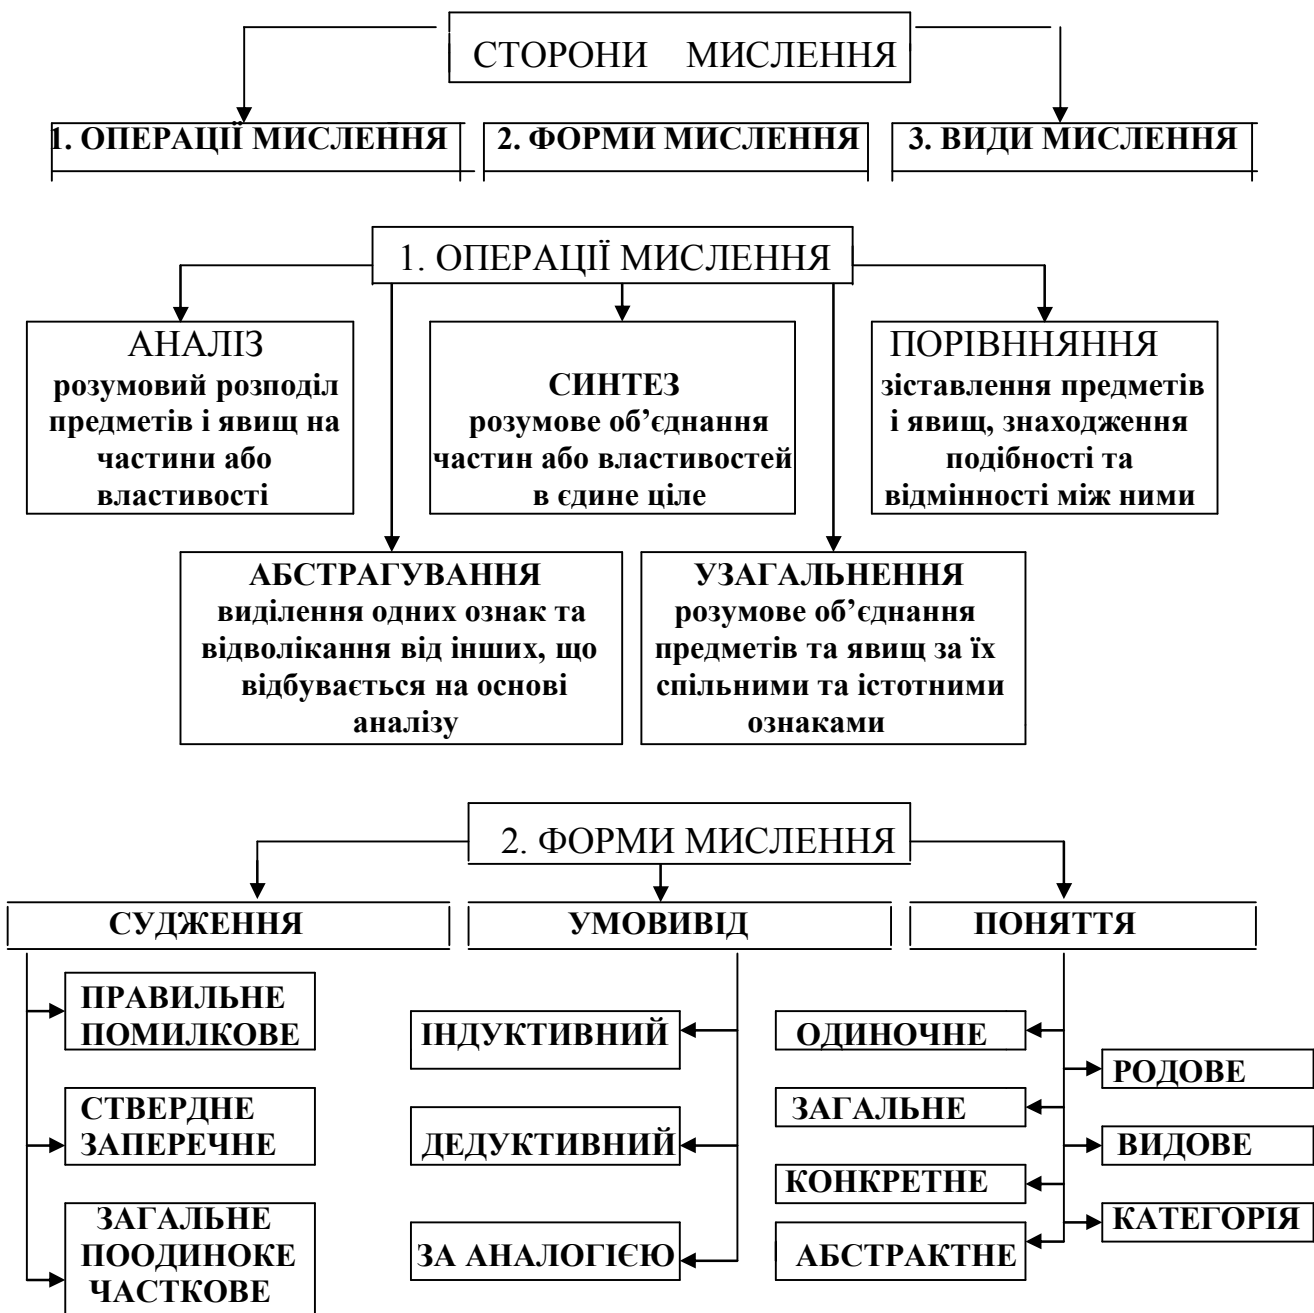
СТОРОНИ МИСЛЕННЯ

1. ОПЕРАЦІЇ МИСЛЕННЯ

2. ФОРМИ МИСЛЕННЯ

3. ВИДИ МИСЛЕННЯ

1. ОПЕРАЦІЇ МИСЛЕННЯ

АНАЛІЗ
розумовий розподіл предметів і явищ на частини або властивості

СИНТЕЗ
розумове об'єднання частин або властивостей в єдине ціле

ПОРІВННЯННЯ
зіставлення предметів і явищ, знаходження подібності та відмінності між ними

АБСТРАГУВАННЯ
виділення одних ознак та відволікання від інших, що відбувається на основі аналізу

УЗАГАЛЬНЕННЯ
розумове об'єднання предметів та явищ за їх спільними та істотними ознаками

2. ФОРМИ МИСЛЕННЯ

СУДЖЕННЯ

УМОВИВІД

ПОНЯТТЯ

ПРАВИЛЬНЕ
ПОМИЛКОВЕ

СТВЕРДНЕ
ЗАПЕРЕЧНЕ

ЗАГАЛЬНЕ
ПООДИНОКЕ
ЧАСТКОВЕ

ІНДУКТИВНИЙ

ДЕДУКТИВНИЙ

ЗА АНАЛОГІЄЮ

ОДИНОЧНЕ

ЗАГАЛЬНЕ

КОНКРЕТНЕ

АБСТРАКТНЕ

РОДОВЕ

ВИДОВЕ

КАТЕГОРІЯ